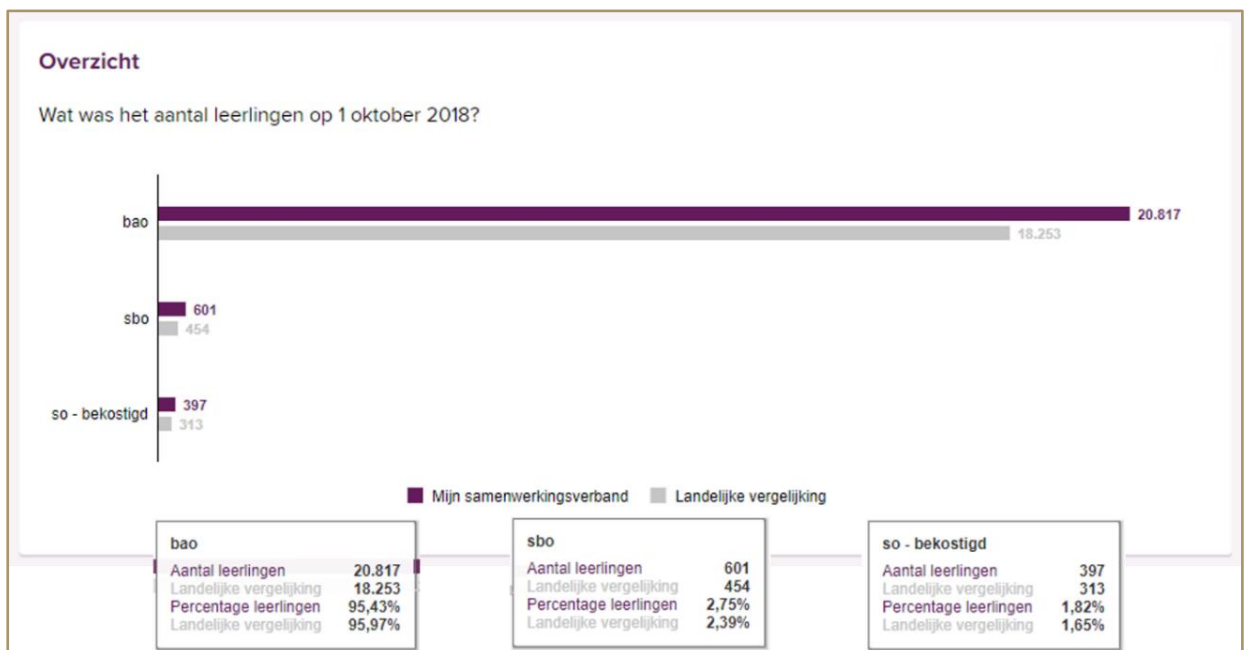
Overzicht

Wat was het aantal leerlingen op 1 oktober 2018?

bao
20.817
18.253

sbo
601
454

so - bekostigd
397
313

Mijn samenwerkingsverband Landelijke vergelijking

bao
| | |
|---|---|
| Aantal leerlingen | 20.817 |
| Landelijke vergelijking | 18.253 |
| Percentage leerlingen | 95,43% |
| Landelijke vergelijking | 95,97% |

sbo
| | |
|---|---|
| Aantal leerlingen | 601 |
| Landelijke vergelijking | 454 |
| Percentage leerlingen | 2,75% |
| Landelijke vergelijking | 2,39% |

so - bekostigd
| | |
|---|---|
| Aantal leerlingen | 397 |
| Landelijke vergelijking | 313 |
| Percentage leerlingen | 1,82% |
| Landelijke vergelijking | 1,65% |